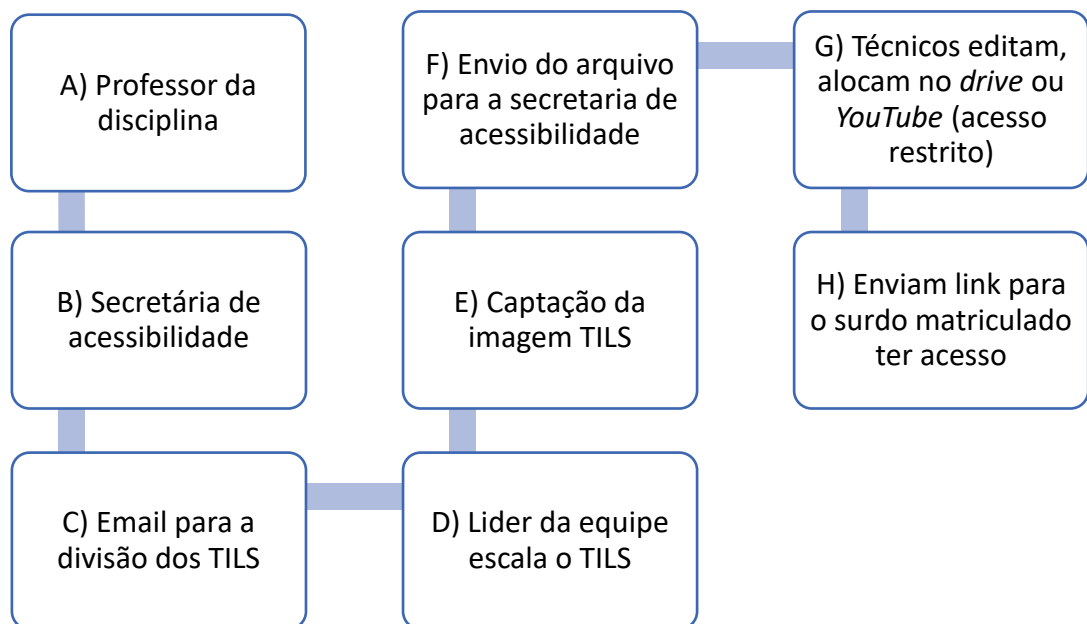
A) Professor da disciplina

B) Secretária de acessibilidade

C) Email para a divisão dos TILS

D) Lider da equipe escala o TILS

E) Captação da imagem TILS

F) Envio do arquivo para a secretaria de acessibilidade

G) Técnicos editam, alocam no *drive* ou *YouTube* (acesso restrito)

H) Enviam link para o surdo matriculado ter acesso